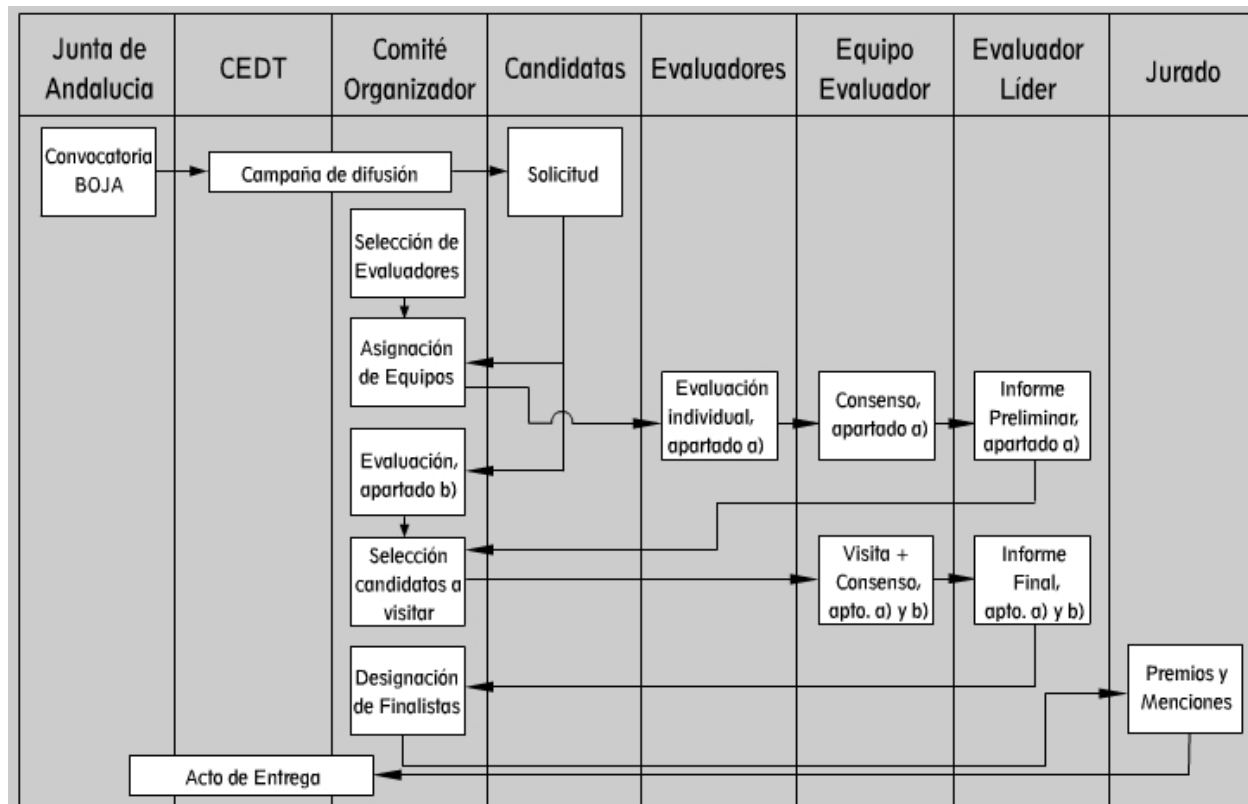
| Junta de Andalucia | CEDT | Comité Organizador | Candidatas | Evaluadores | Equipo Evaluador | Evaluador Líder | Jurado |
|---|---|---|---|---|---|---|---|

Convocatoria BOJA

Campaña de difusión

Solicitud

Selección de Evaluadores

Asignación de Equipos

Evaluación individual, apartado a)

Consenso, apartado a)

Informe Preliminar, apartado a)

Evaluación, apartado b)

Selección candidatos a visitar

Visita + Consenso, apto. a) y b)

Informe Final, apto. a) y b)

Designación de Finalistas

Premios y Menciones

Acto de Entrega